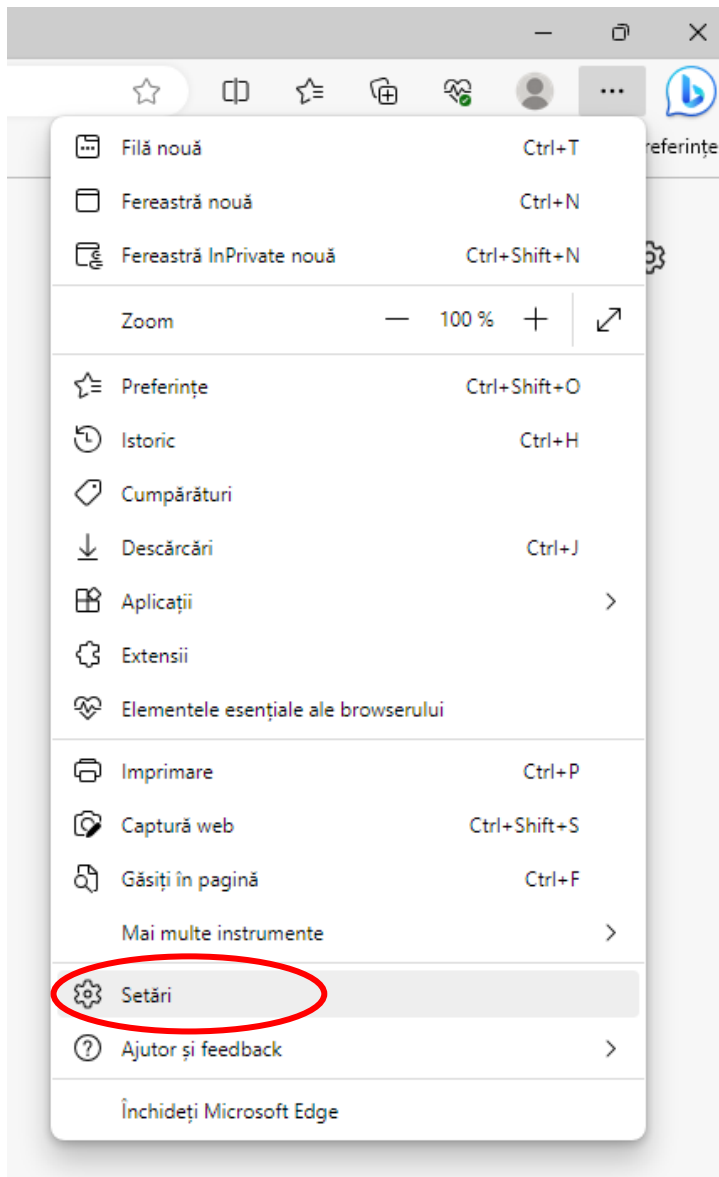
Filă nouă Ctrl+T
Fereastră nouă Ctrl+N
Fereastră InPrivate nouă Ctrl+Shift+N
Zoom — 100 % +
Preferințe Ctrl+Shift+O
Istoric Ctrl+H
Cumpărături
Descărcări Ctrl+J
Aplicații
Extensii
Elementele esențiale ale browserului
Imprimare Ctrl+P
Captură web Ctrl+Shift+S
Găsiți în pagină Ctrl+F
Mai multe instrumente
Setări
Ajutor și feedback
Închideți Microsoft Edge

referințe